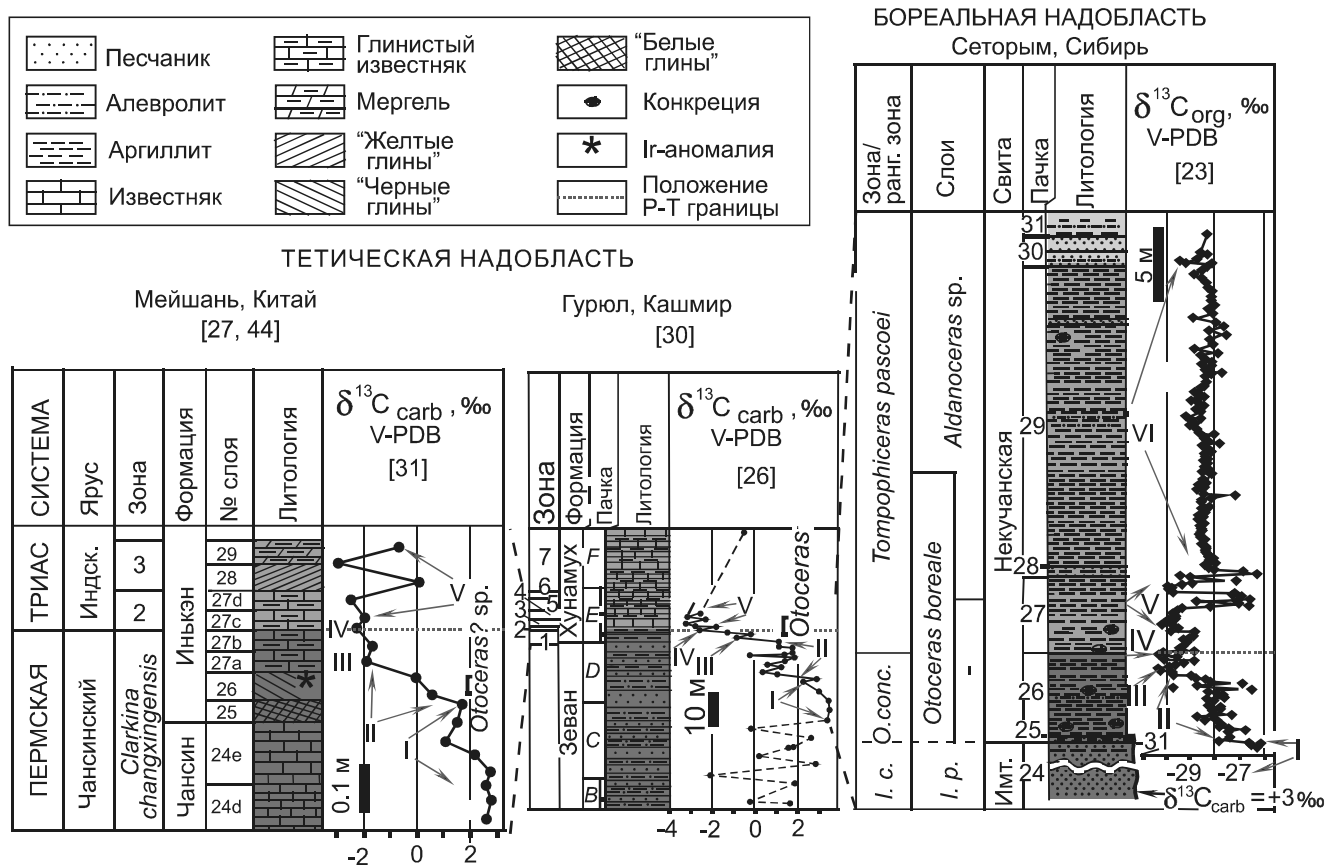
Песчаник
Алевролит
Аргиллит
Известняк
Глинистый известняк
Мергель
"Желтые глины"
"Черные глины"
"Белые глины"
Конкреция
Ir-аномалия
Положение P-T границы

ТЕТИЧЕСКАЯ НАДОБЛАСТЬ

Мейшань, Китай
[27, 44]

| СИСТЕМА | Ярус | Зона | Формация | № слоя | Литология |
|---|---|---|---|---|---|
| ТРИАС | Индск. | 3 | Инькэн | 29 | |
| | | | | 28 | |
| | | 2 | | 27d | |
| | | | | 27c | |
| ПЕРМСКАЯ | Чансинский | Clarkina changxingensis | | 27b | |
| | | | | 27a | |
| | | | | 26 | |
| | | | | 25 | |
| | | | Чансин | 24e | |
| | | | | 24d | |

$\delta^{13}C_{carb}$, ‰ V-PDB [31]
V
IV
III
II
I
Otoceras? sp.
0.1 м
-2 0 2

Гурюл, Кашмир
[30]

Зона
Формация
Пачка
Литология
7 6 5 4 3 2 1
Хунамух
Зеван
F E D C B
$\delta^{13}C_{carb}$, ‰ V-PDB [26]
V
IV
III
II
I
Otoceras
10 м
-4 -2 0 2

БОРЕАЛЬНАЯ НАДОБЛАСТЬ
Сеторым, Сибирь

Зона/ ранг. зона
Слои
Свита
Пачка
Литология
Tompophiceras pascoei
Aldanoceras sp.
Otoceras boreale
O.conc.
I. c.
I. p.
Некучанская
Имт.
31 30 29 28 27 26 25 24
31
$\delta^{13}C_{org}$, ‰ V-PDB [23]
5 м
VI
V
IV
III
II
I
-29 -27
$\delta^{13}C_{carb}$ = +3‰